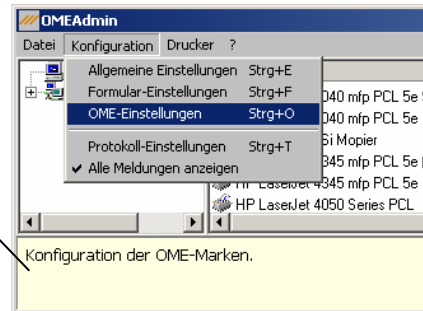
OMEAdmin

Datei Konfiguration Drucker ?

Allgemeine Einstellungen Strg+E
Formular-Einstellungen Strg+F
OME-Einstellungen Strg+O
Protokoll-Einstellungen Strg+T
✔ Alle Meldungen anzeigen

040 mfp PCL 5e
040 mfp PCL 5e
Si Mopier
345 mfp PCL 5e
HP LaserJet 4345 mfp PCL 5e
HP LaserJet 4050 Series PCL

Konfiguration der OME-Marken.